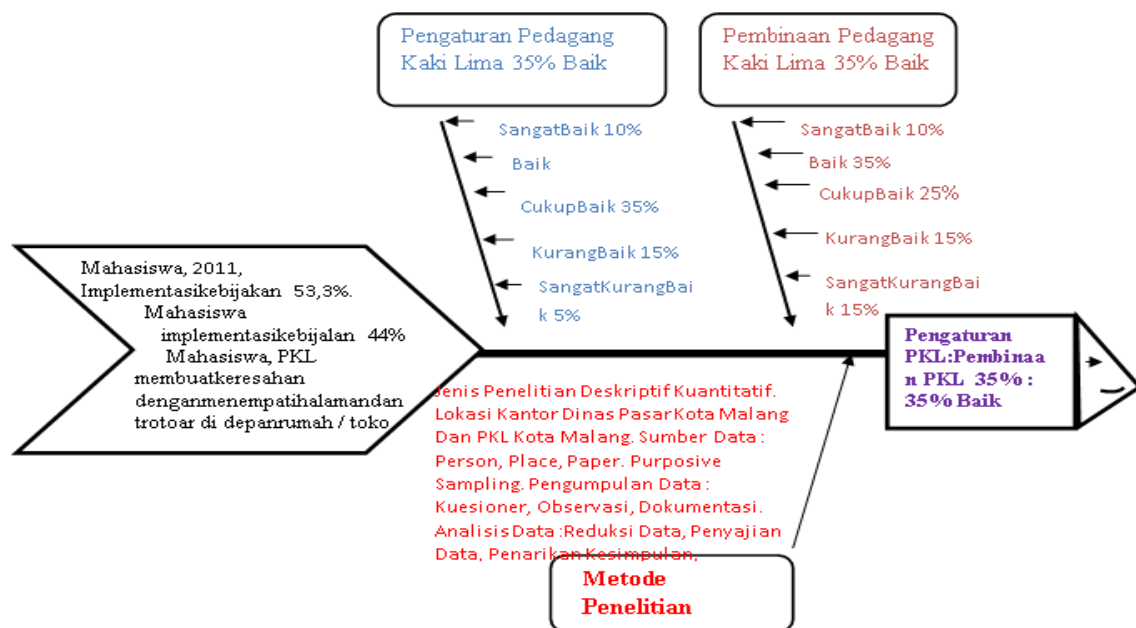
Pengaturan Pedagang Kaki Lima 35% Baik

Pembinaan Pedagang Kaki Lima 35% Baik

SangatBaik 10%
Baik
CukupBaik 35%
KurangBaik 15%
SangatKurangBaik 5%

SangatBaik 10%
Baik 35%
CukupBaik 25%
KurangBaik 15%
SangatKurangBaik 15%

Mahasiswa, 2011, Implementasikebijakan 53,3%. Mahasiswa implementasikebijalan 44% Mahasiswa, PKL membuatkeresahan denganmenempatihalamandan trotoar di depanrumah / toko

Pengaturan PKL:Pembinaan PKL 35% : 35% Baik

Jenis Penelitian Deskriptif Kuantitatif. Lokasi Kantor Dinas PasarKota Malang Dan PKL Kota Malang. Sumber Data : Person, Place, Paper. Purposive Sampling. Pengumpulan Data : Kuesioner, Observasi, Dokumentasi. Analisis Data :Reduksi Data, Penyajian Data, Penarikan Kesimpulan.

Metode Penelitian